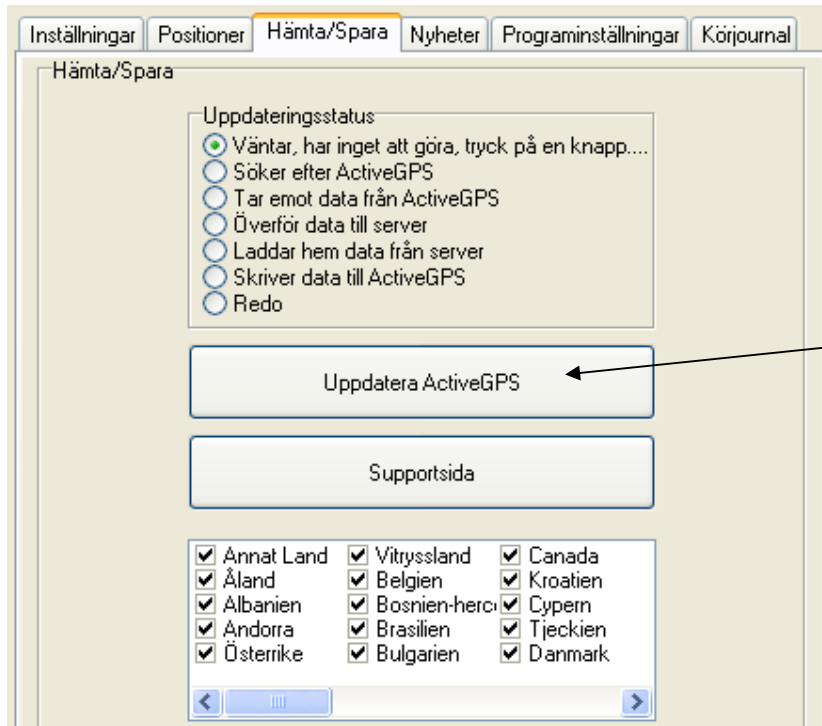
Inställningar Positioner Hämta/Spara Nyheter Programinställningar Körjournal

Hämta/Spara

Uppdateringsstatus
Väntar, har inget att göra, tryck på en knapp....
Söker efter ActiveGPS
Tar emot data från ActiveGPS
Överför data till server
Laddar hem data från server
Skriver data till ActiveGPS
Redo

Uppdatera ActiveGPS

Supportsida

| Annat Land | Vitryssland | Canada |
|---|---|---|
| Åland | Belgien | Kroatien |
| Albanien | Bosnien-herc | Cypern |
| Andorra | Brasilien | Tjeckien |
| Österrike | Bulgarien | Danmark |